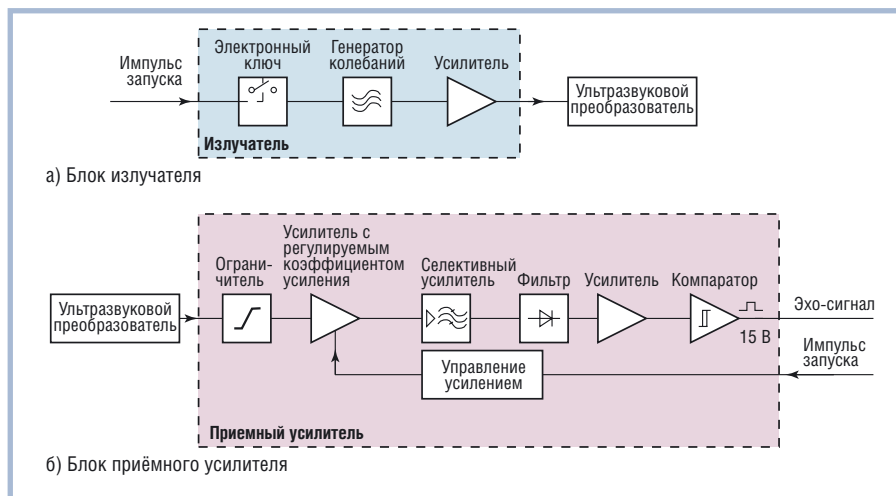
Импульс запуска

Электронный ключ

Генератор колебаний

Усилитель

Ультразвуковой преобразователь

Излучатель

а) Блок излучателя

Ультразвуковой преобразователь

Ограничитель

Усилитель с регулируемым коэффициентом усиления

Селективный усилитель

Фильтр

Усилитель

Компаратор

15 В

Эхо-сигнал

Импульс запуска

Управление усилением

Приемный усилитель

б) Блок приёмного усилителя